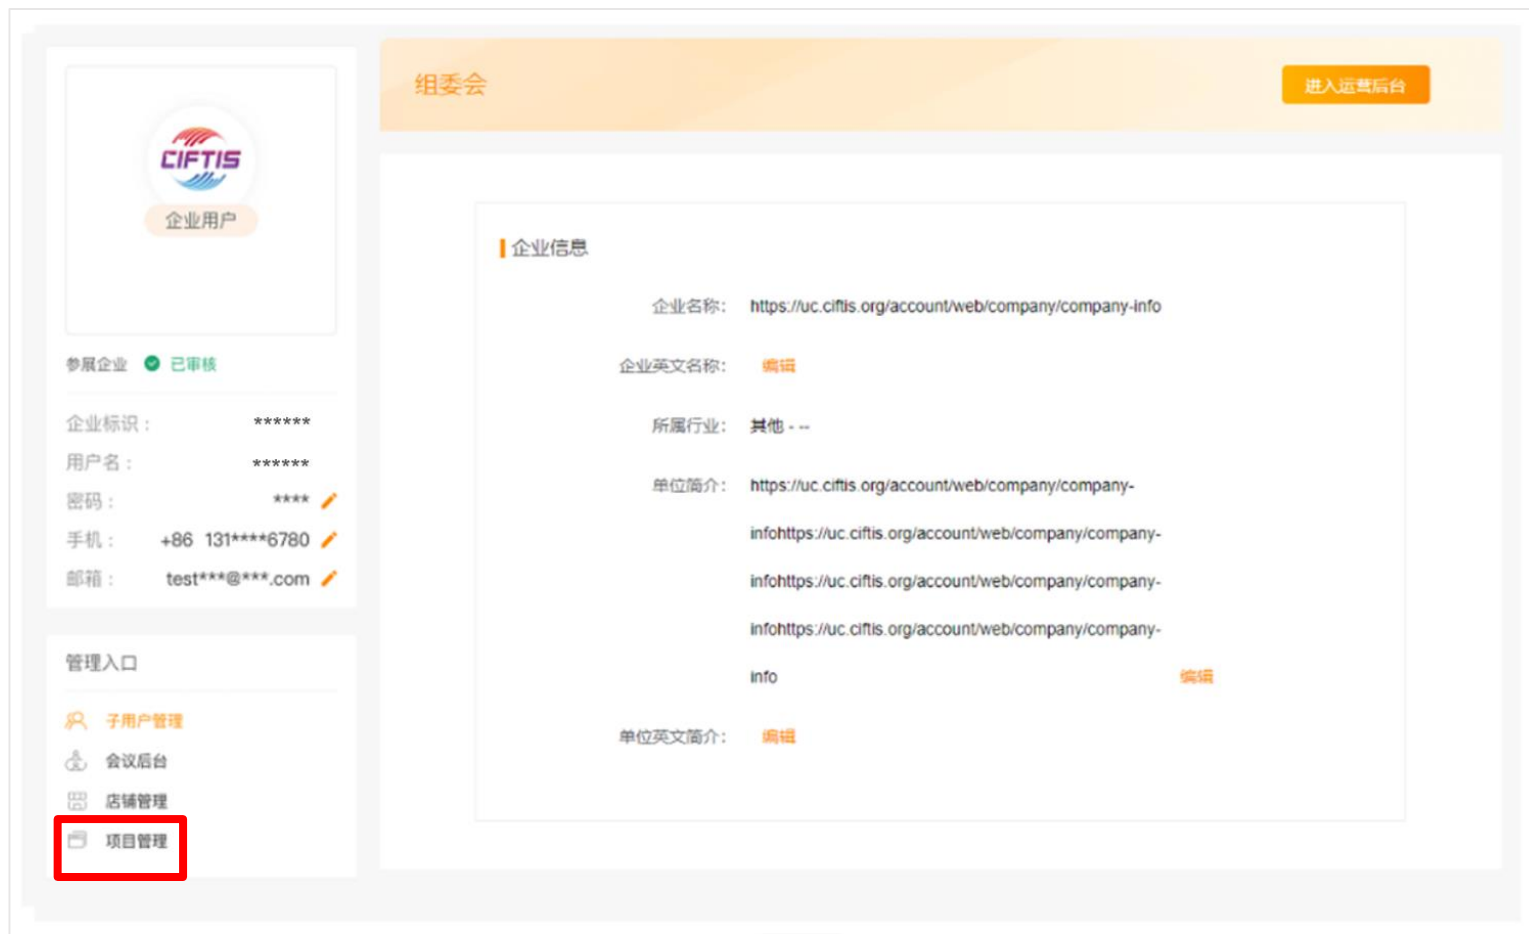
CIFTIS
企业用户

参展企业 已审核

企业标识： ******
用户名： ******
密码： ****
手机： +86 131****6780
邮箱： test***@***.com

管理入口

子用户管理
会议后台
店铺管理
项目管理

组委会

进入运营后台

企业信息

企业名称： https://uc.ciftis.org/account/web/company/company-info

企业英文名称： 编辑

所属行业： 其他 - --

单位简介： https://uc.ciftis.org/account/web/company/company-infohttps://uc.ciftis.org/account/web/company/company-infohttps://uc.ciftis.org/account/web/company/company-infohttps://uc.ciftis.org/account/web/company/company-info 编辑

单位英文简介： 编辑